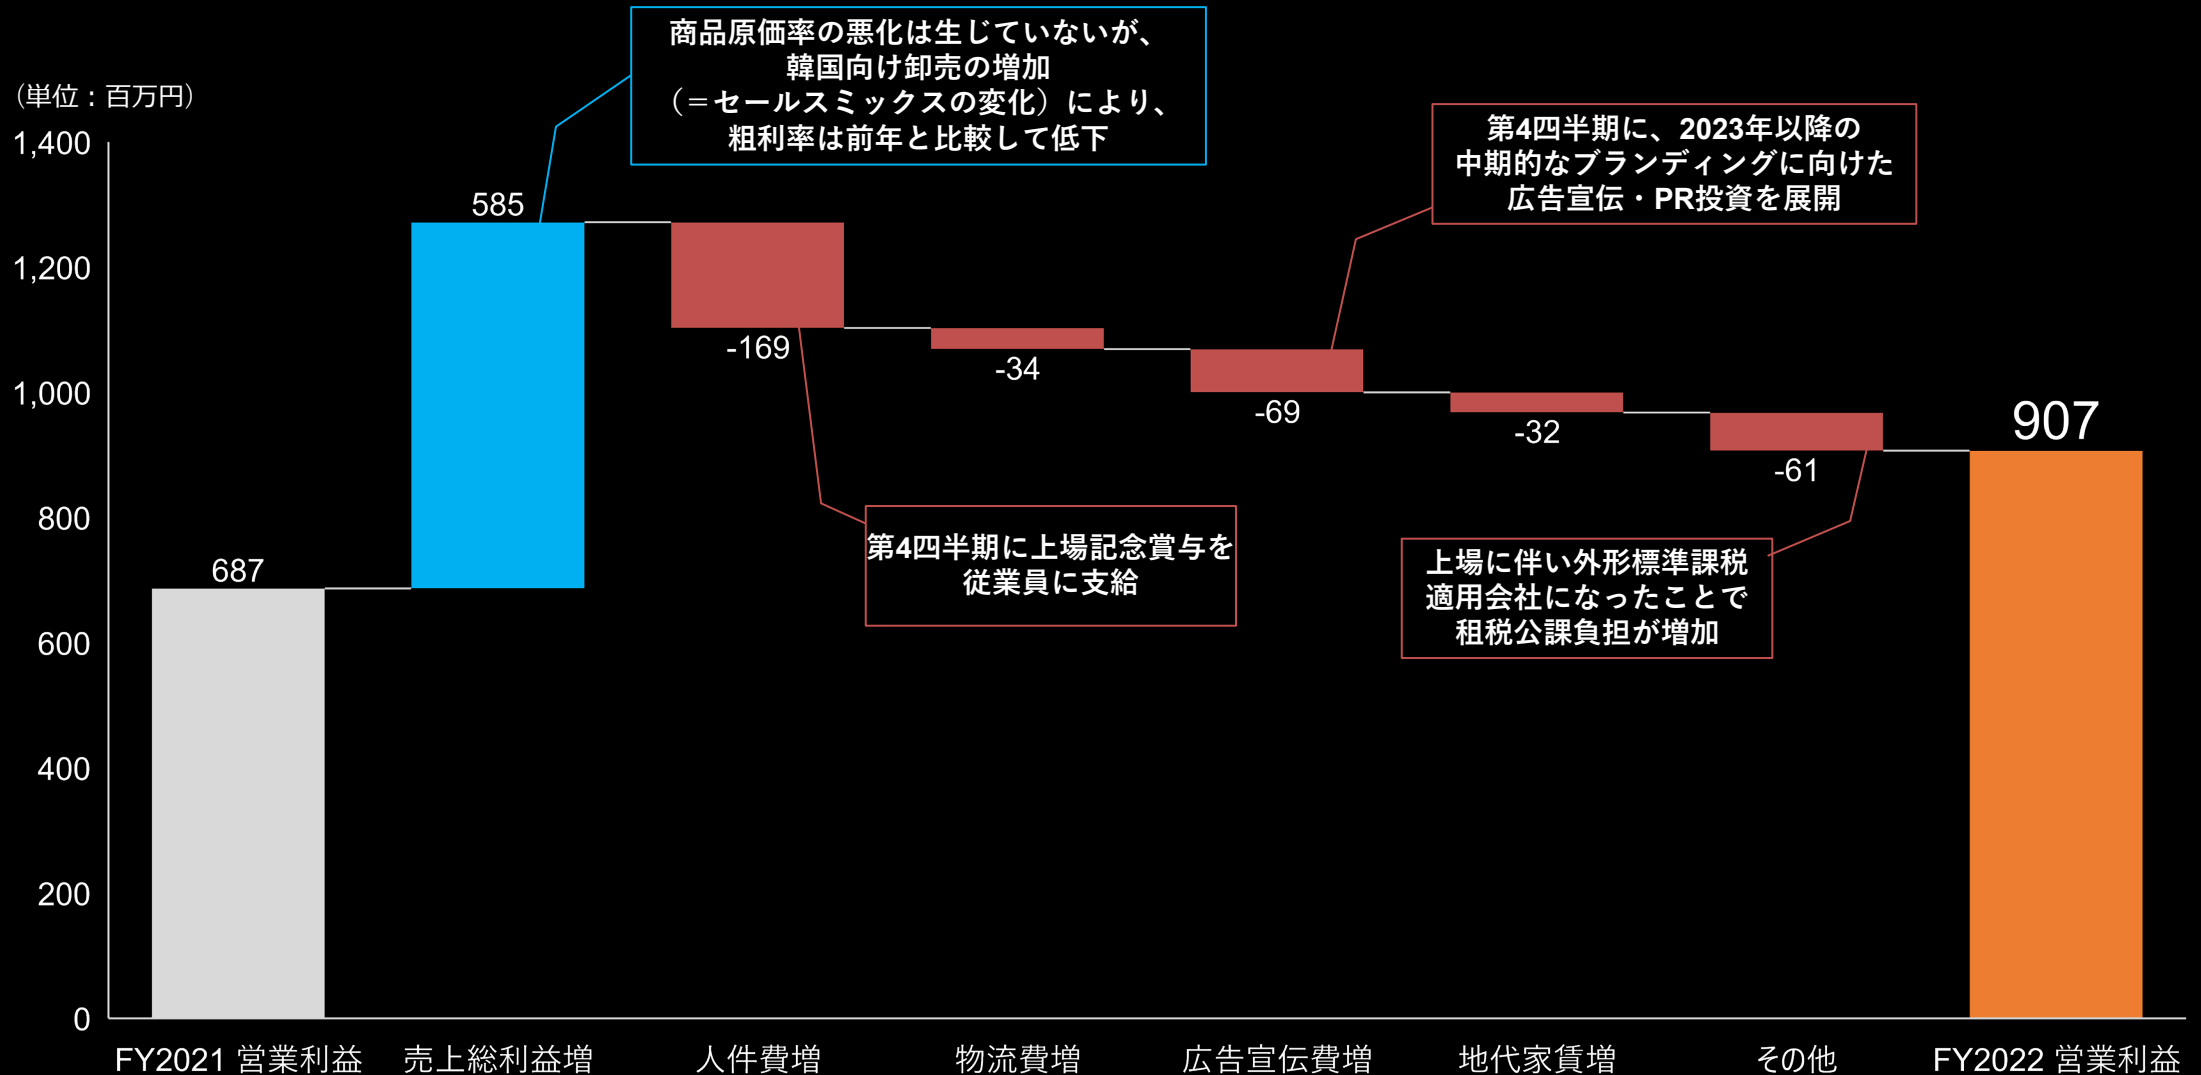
(単位：百万円)

1,400
1,200
1,000
800
600
400
200
0

商品原価率の悪化は生じていないが、韓国向け卸売の増加（＝セールスミックスの変化）により、粗利率は前年と比較して低下

第4四半期に、2023年以降の中期的なブランディングに向けた広告宣伝・PR投資を展開

585

-169

-34

-69

-32

-61

907

687

第4四半期に上場記念賞与を従業員に支給

上場に伴い外形標準課税適用会社になったことで租税公課負担が増加

FY2021 営業利益
売上総利益増
人件費増
物流費増
広告宣伝費増
地代家賃増
その他
FY2022 営業利益